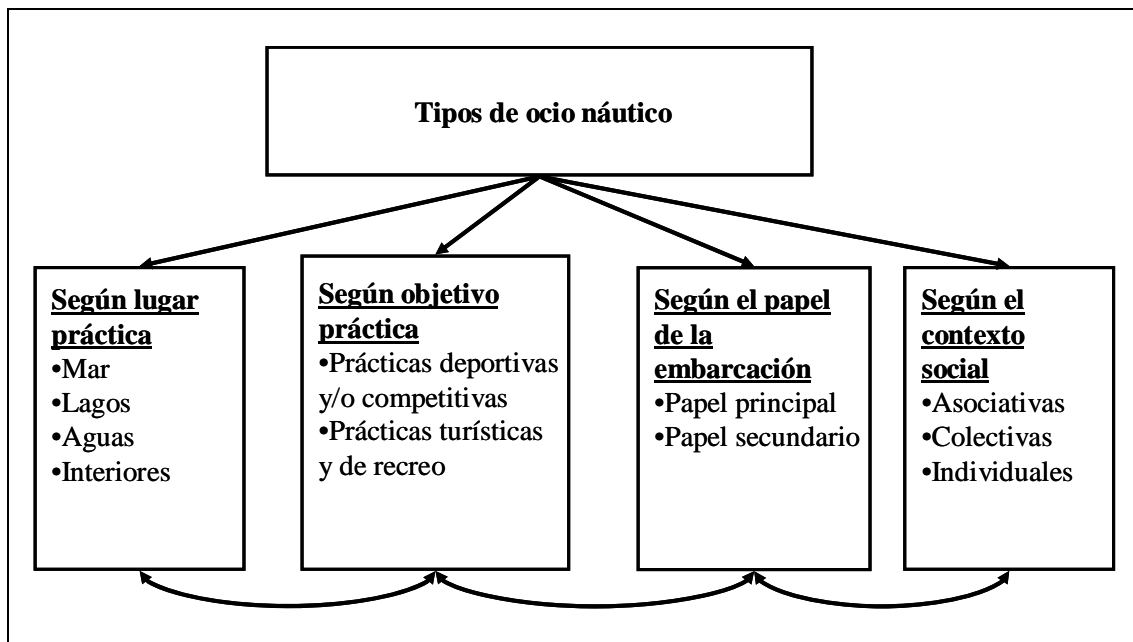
Tipos de ocio náutico

Según lugar práctica
•Mar
•Lagos
•Aguas
•Interiores

Según objetivo práctica
•Prácticas deportivas y/o competitivas
•Prácticas turísticas y de recreo

Según el papel de la embarcación
•Papel principal
•Papel secundario

Según el contexto social
•Asociativas
•Colectivas
•Individuales